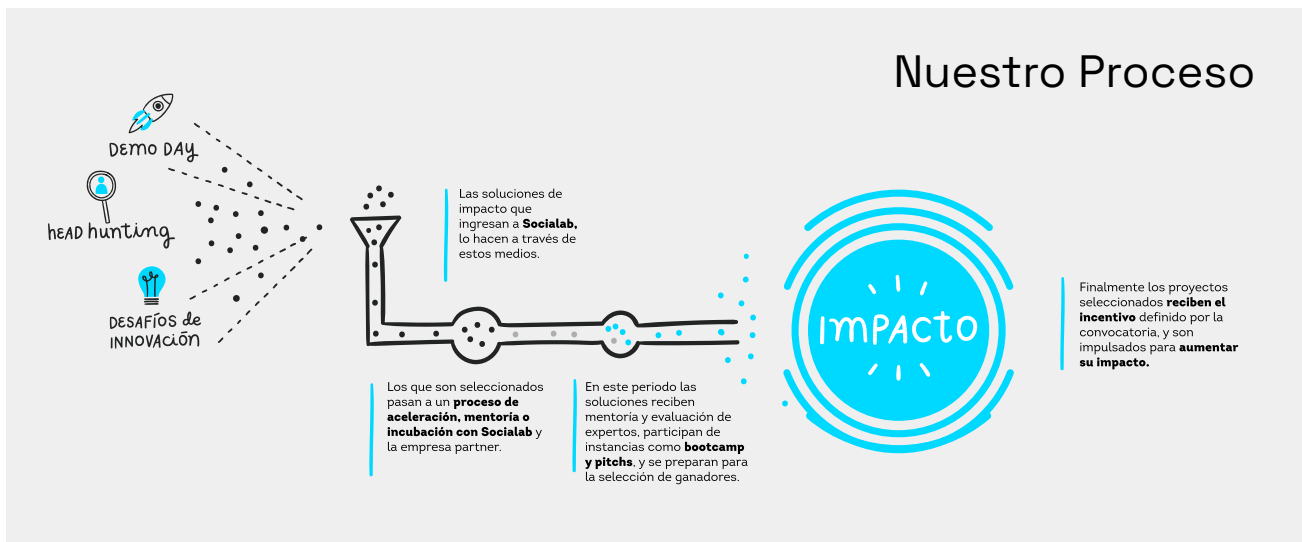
Nuestro Proceso

DEMO DAY

HEAD hunting

DESAFÍOS de INNOVACIÓN

Las soluciones de impacto que ingresan a **Socialab,** lo hacen a través de estos medios.

Los que son seleccionados pasan a un **proceso de aceleración, mentoria o incubación con Socialab** y la empresa partner.

En este periodo las soluciones reciben mentoría y evaluación de expertos, participan de instancias como **bootcamp y pitchs**, y se preparan para la selección de ganadores.

IMPACTO

Finalmente los proyectos seleccionados **reciben el incentivo** definido por la convocatoria, y son impulsados para **aumentar su impacto.**